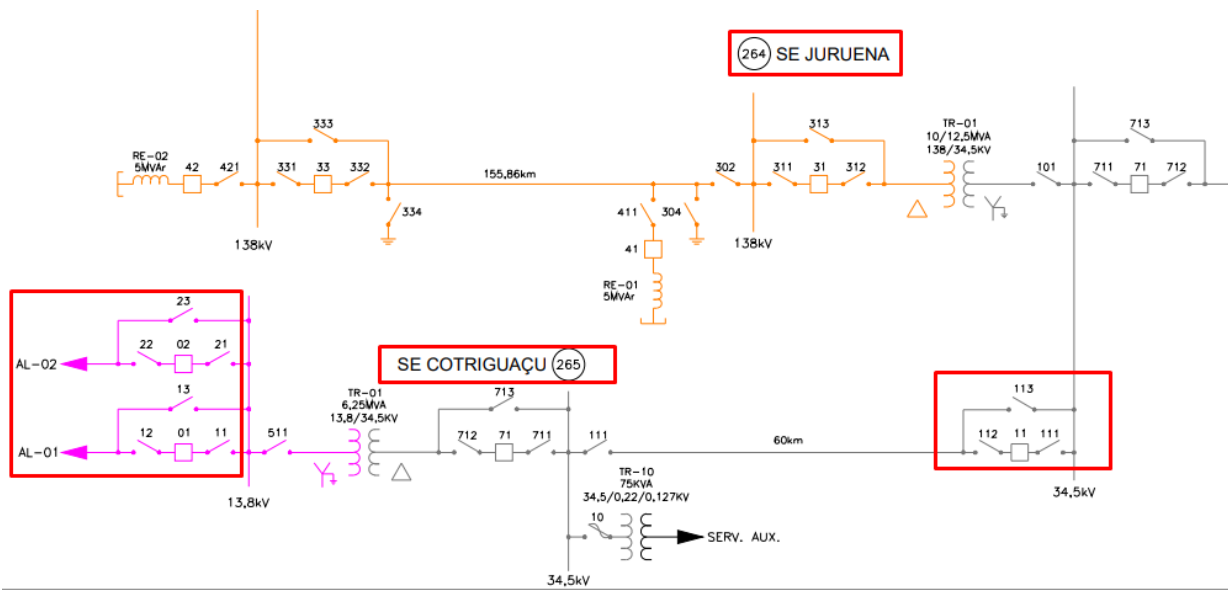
264 SE JURUENA

333

RE-02
5MVAr

42 421 331 33 332

155,86km

302 311 31 312

313

TR-01
10/12,5MVA
138/34,5KV

713

101 711 71 712

334

411 304

41

RE-01
5MVAr

138kV

138kV

23

22 02 21

AL-02

13

12 01 11

AL-01

511

13,8kV

SE COTRIGUAÇU 265

TR-01
6,25MVA
13,8/34,5KV

713

712 71 711

111

60km

TR-10
75KVA
34,5/0,22/0,127KV

10

SERV. AUX.

34,5kV

113

112 11 111

34,5kV